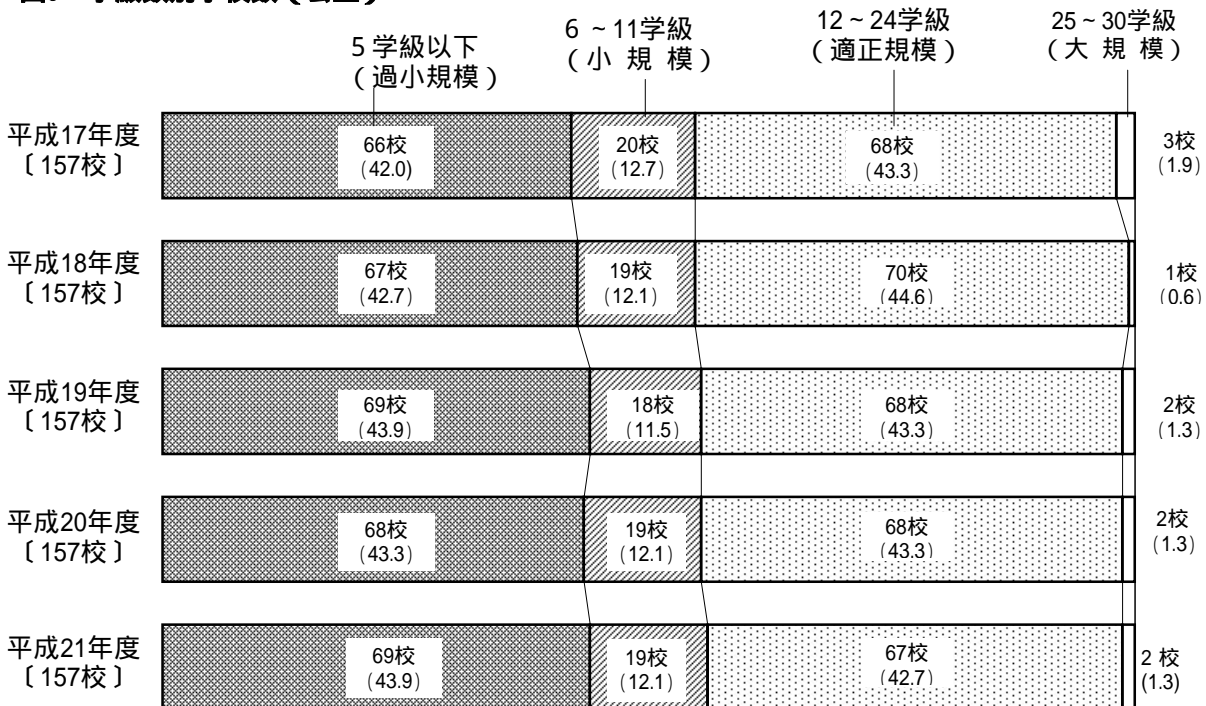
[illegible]

5 学級以下
（過小規模）

6 ~ 11学級
（小 規 模）

12 ~ 24学級
（適正規模）

25 ~ 30学級
（大 規 模）

平成17年度
〔157校〕
66校
（42.0）
20校
（12.7）
68校
（43.3）
3校
（1.9）

平成18年度
〔157校〕
67校
（42.7）
19校
（12.1）
70校
（44.6）
1校
（0.6）

平成19年度
〔157校〕
69校
（43.9）
18校
（11.5）
68校
（43.3）
2校
（1.3）

平成20年度
〔157校〕
68校
（43.3）
19校
（12.1）
68校
（43.3）
2校
（1.3）

平成21年度
〔157校〕
69校
（43.9）
19校
（12.1）
67校
（42.7）
2 校
（1.3）